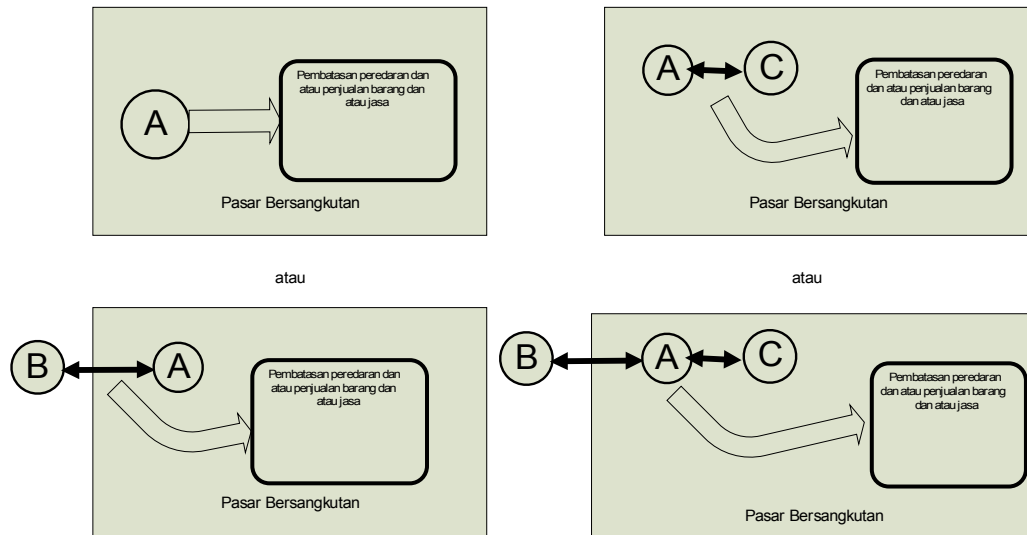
A

Pembatasan peredaran dan atau penjualan barang dan atau jasa

Pasar Bersangkutan

A C

Pembatasan peredaran dan atau penjualan barang dan atau jasa

Pasar Bersangkutan

atau

atau

B A

Pembatasan peredaran dan atau penjualan barang dan atau jasa

Pasar Bersangkutan

B A C

Pembatasan peredaran dan atau penjualan barang dan atau jasa

Pasar Bersangkutan